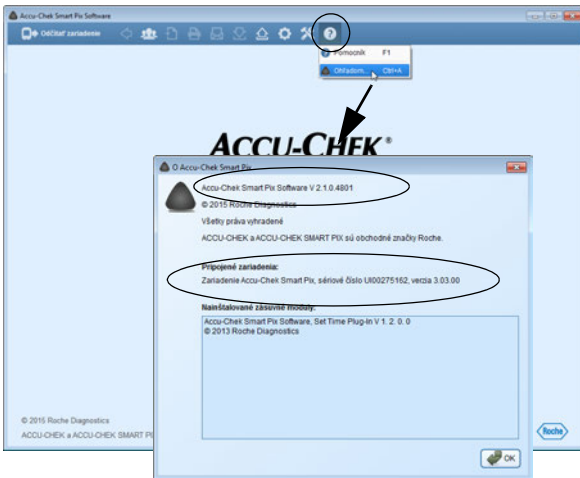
Accu-Chek Smart Pix Software

Odčítať zariadenie

Pomocník F1

Ohľadom... Ctrl+A

ACCU-CHEK®

O Accu-Chek Smart Pix

Accu-Chek Smart Pix Software V 2.1.0.4801

© 2015 Roche Diagnostics

Všetky práva vyhradené

ACCU-CHEK a ACCU-CHEK SMART PIX sú obchodné značky Roche.

Pripojené zariadenia:

Zariadenie Accu-Chek Smart Pix, sériové číslo UI00275162, verzia 3.03.00

Nainštalované zásuvné moduly:

Accu-Chek Smart Pix Software, Set Time Plug-In V 1. 2. 0. 0
© 2013 Roche Diagnostics

OK

© 2015 Roche Diagnostics

ACCU-CHEK a ACCU-CHEK SMART PI

Roche